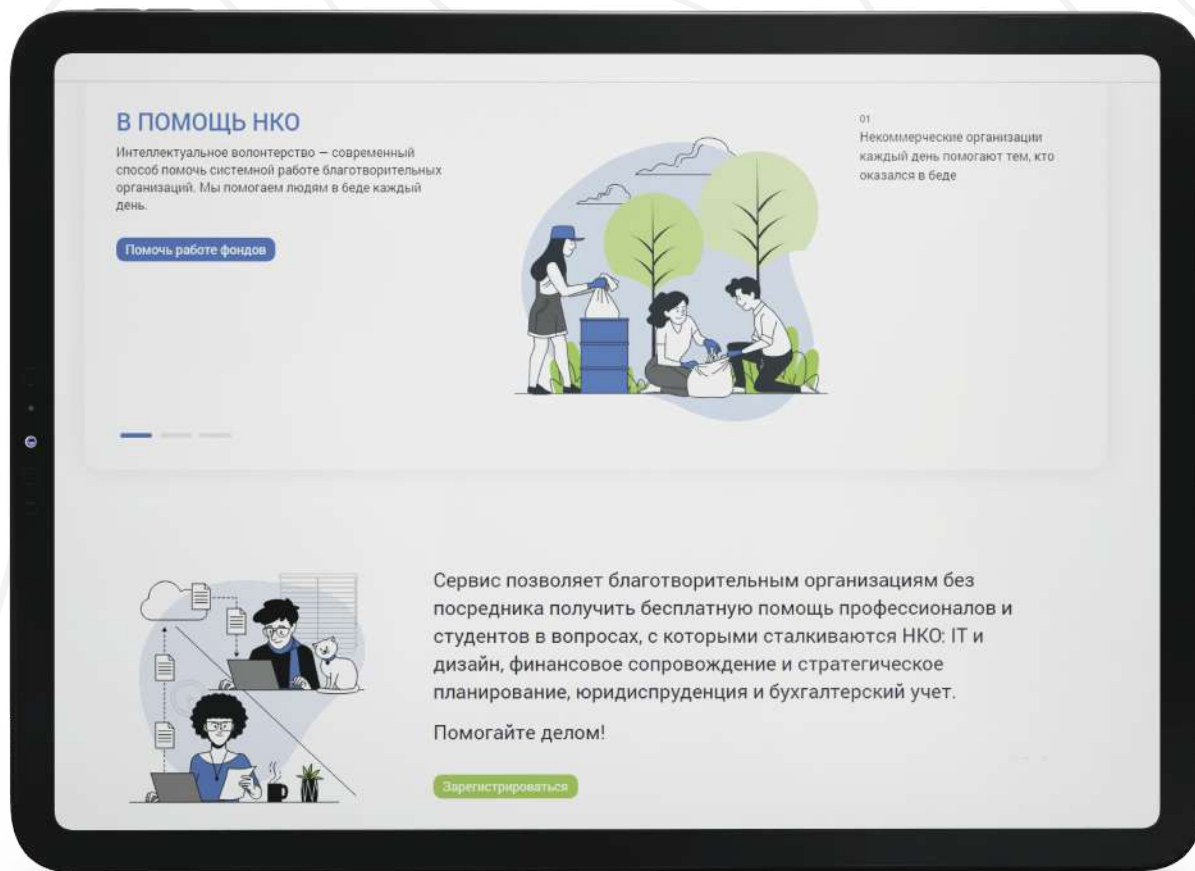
В ПОМОЩЬ НКО

Интеллектуальное волонтерство — современный способ помочь системной работе благотворительных организаций. Мы помогаем людям в беде каждый день.

Помочь работе фондов

01
Некоммерческие организации каждый день помогают тем, кто оказался в беде

Сервис позволяет благотворительным организациям без посредника получить бесплатную помощь профессионалов и студентов в вопросах, с которыми сталкиваются НКО: IT и дизайн, финансовое сопровождение и стратегическое планирование, юриспруденция и бухгалтерский учет.

Помогайте делом!

Зарегистрироваться